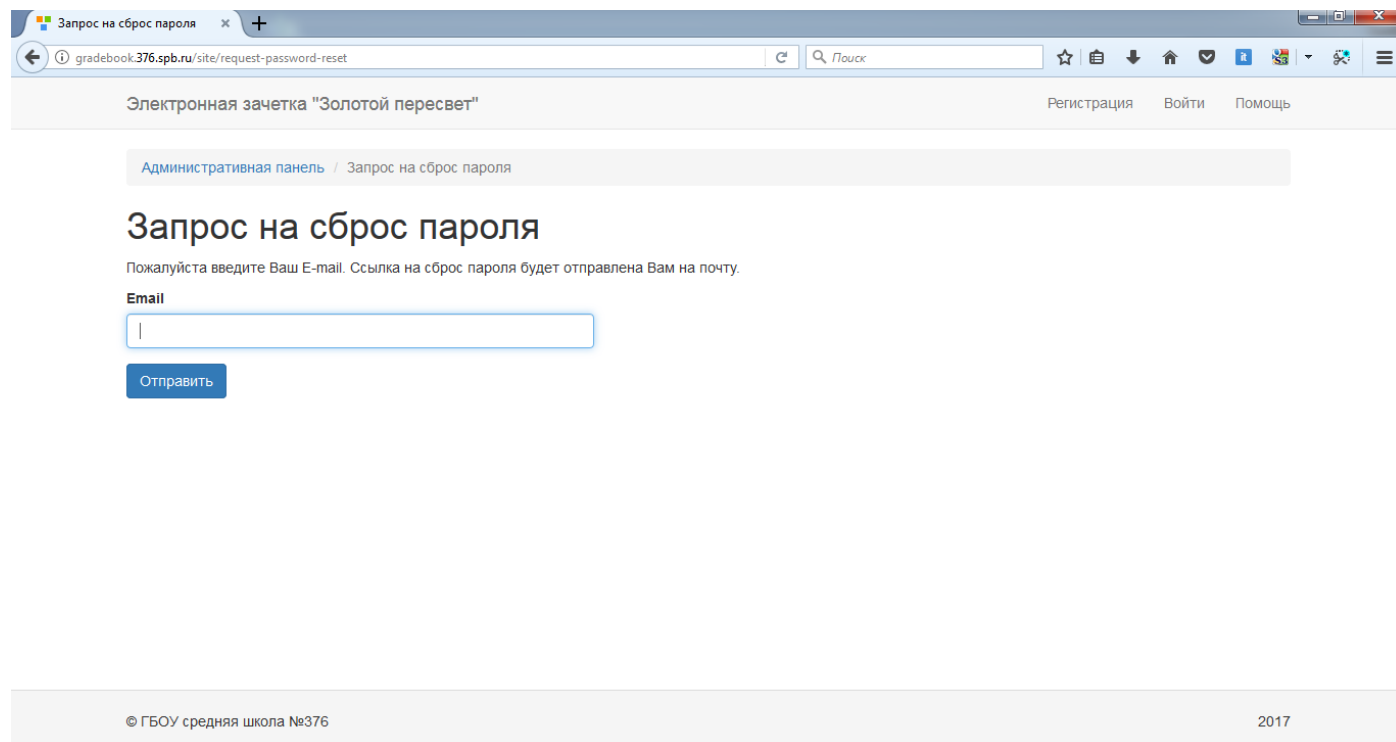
Запрос на сброс пароля

gradebook.376.spb.ru/site/request-password-reset

Поиск

Электронная зачетка "Золотой пересвет"

Регистрация Войти Помощь

Административная панель / Запрос на сброс пароля

Запрос на сброс пароля

Пожалуйста введите Ваш E-mail. Ссылка на сброс пароля будет отправлена Вам на почту.

Email

Отправить

© ГБОУ средняя школа №376

2017